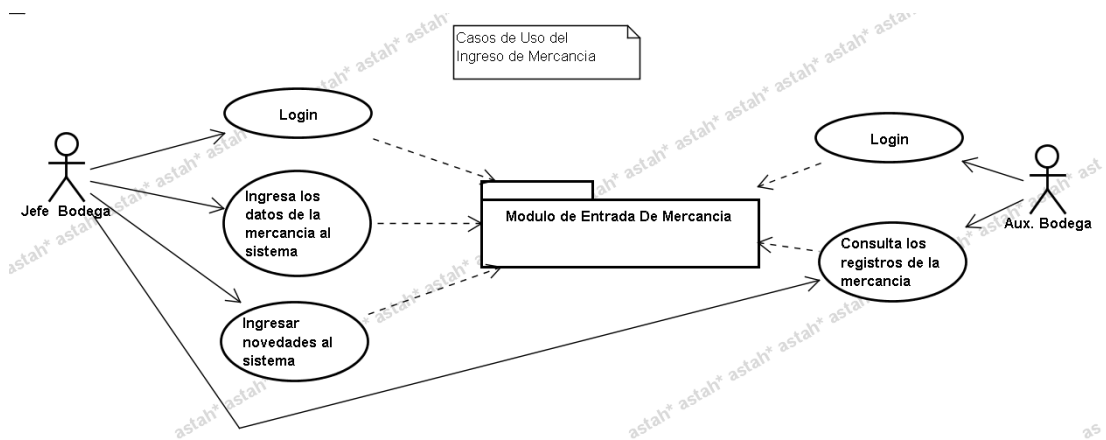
Casos de Uso del Ingreso de Mercancia

Login

Ingresa los datos de la mercancia al sistema

Ingresar novedades al sistema

Jefe Bodega

Modulo de Entrada De Mercancia

Login

Consulta los registros de la mercancia

Aux. Bodega

astah* astah* astah* astah* astah* astah* astah* astah* astah* astah* astah* astah* astah* astah* astah* astah* astah* astah* astah* astah* astah* as